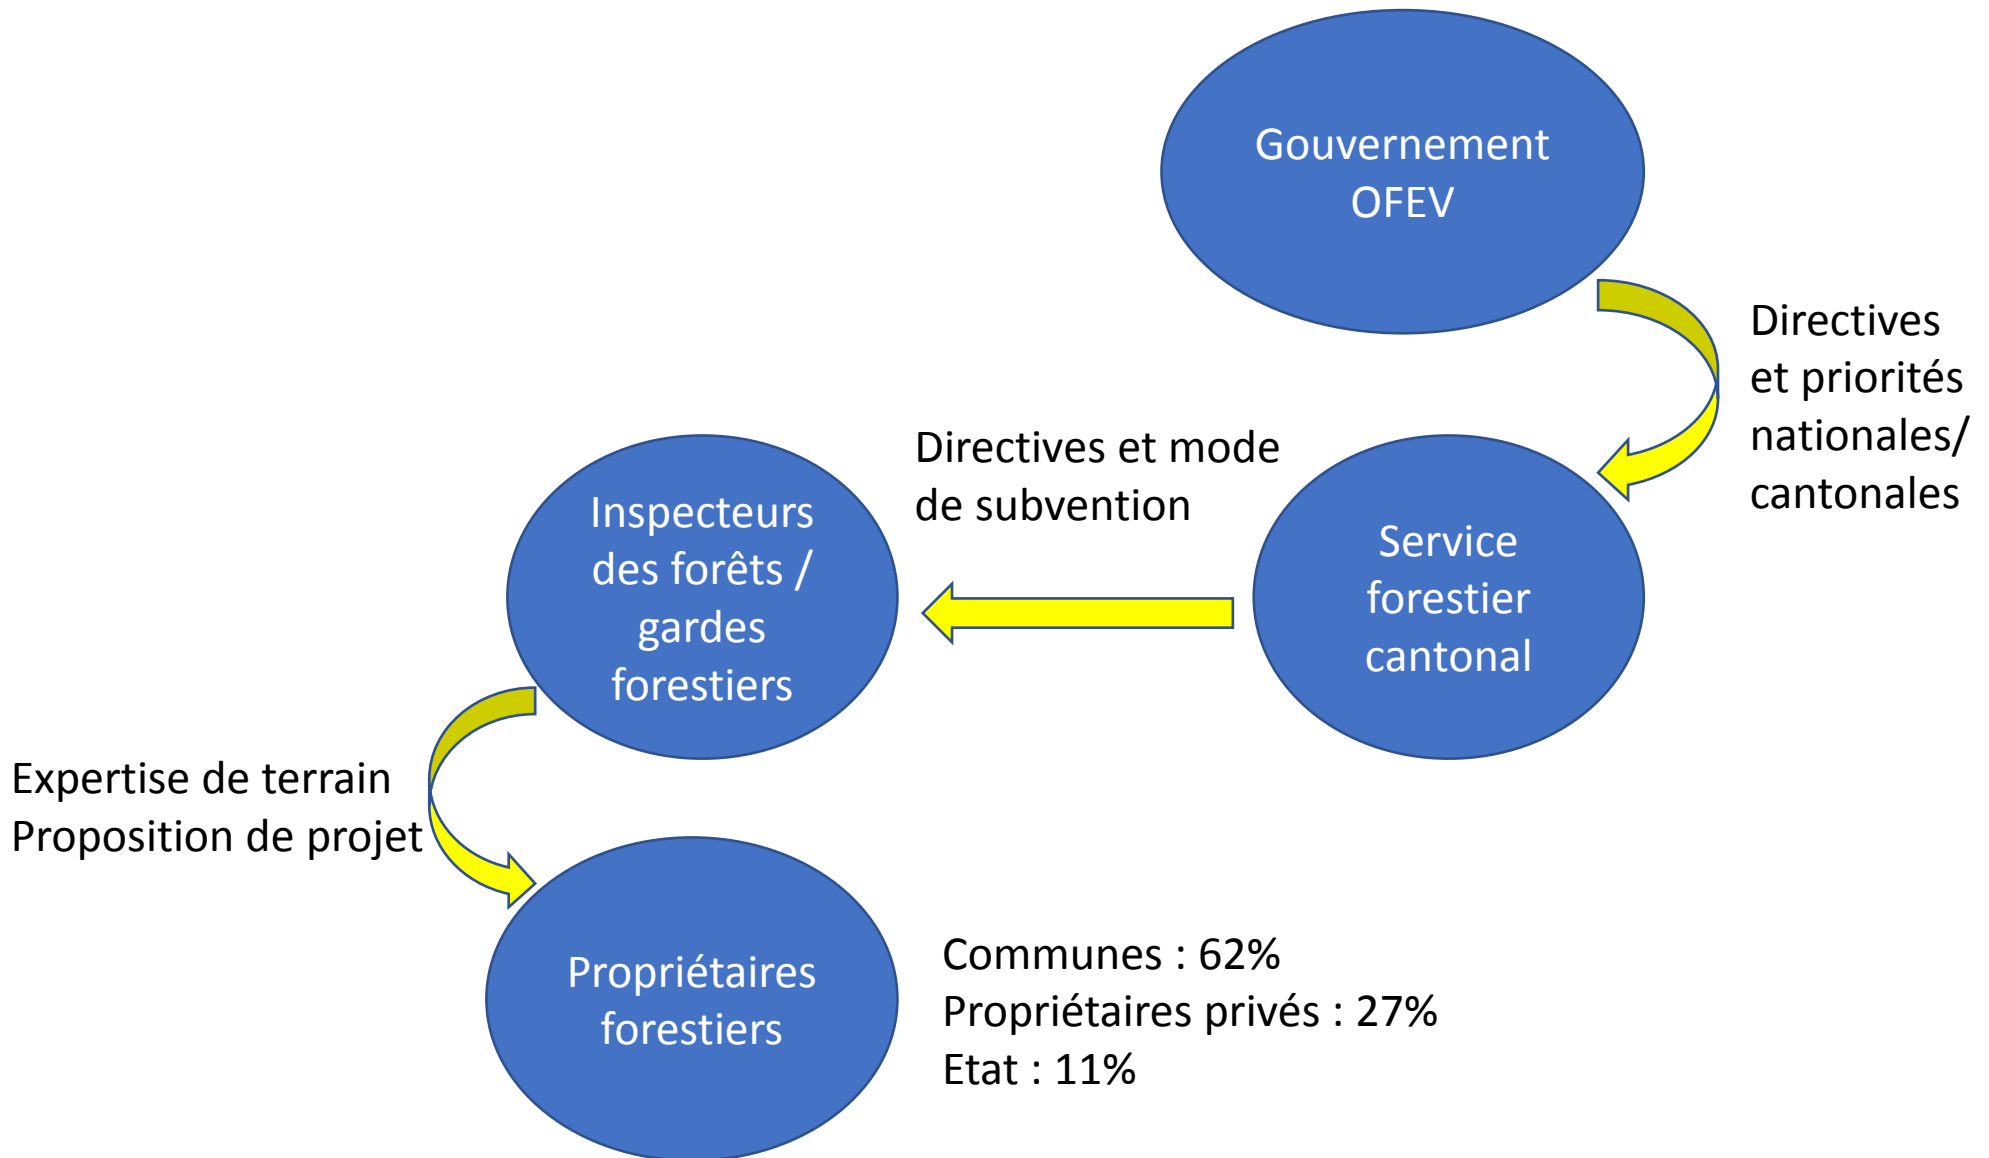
Gouvernement
OFEV

Directives et priorités nationales/ cantonales

Directives et mode de subvention

Service forestier cantonal

Inspecteurs des forêts / gardes forestiers

Expertise de terrain
Proposition de projet

Propriétaires forestiers

Communes : 62%
Propriétaires privés : 27%
Etat : 11%